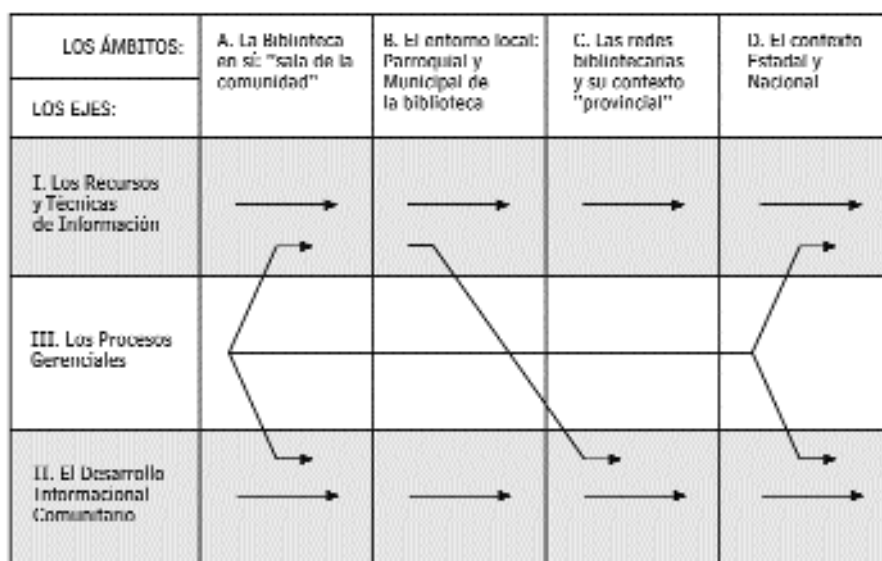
| LOS ÁMBITOS: / LOS EJES: | A. La Biblioteca en sí: "sala de la comunidad" | B. El entorno local: Parroquial y Municipal de la biblioteca | C. Las redes bibliotecarias y su contexto "provincial" | D. El contexto Estadal y Nacional |
|---|---|---|---|---|
| I. Los Recursos y Técnicas de Información | | | | |
| III. Los Procesos Gerenciales | | | | |
| II. El Desarrollo Informacional Comunitario | | | | |